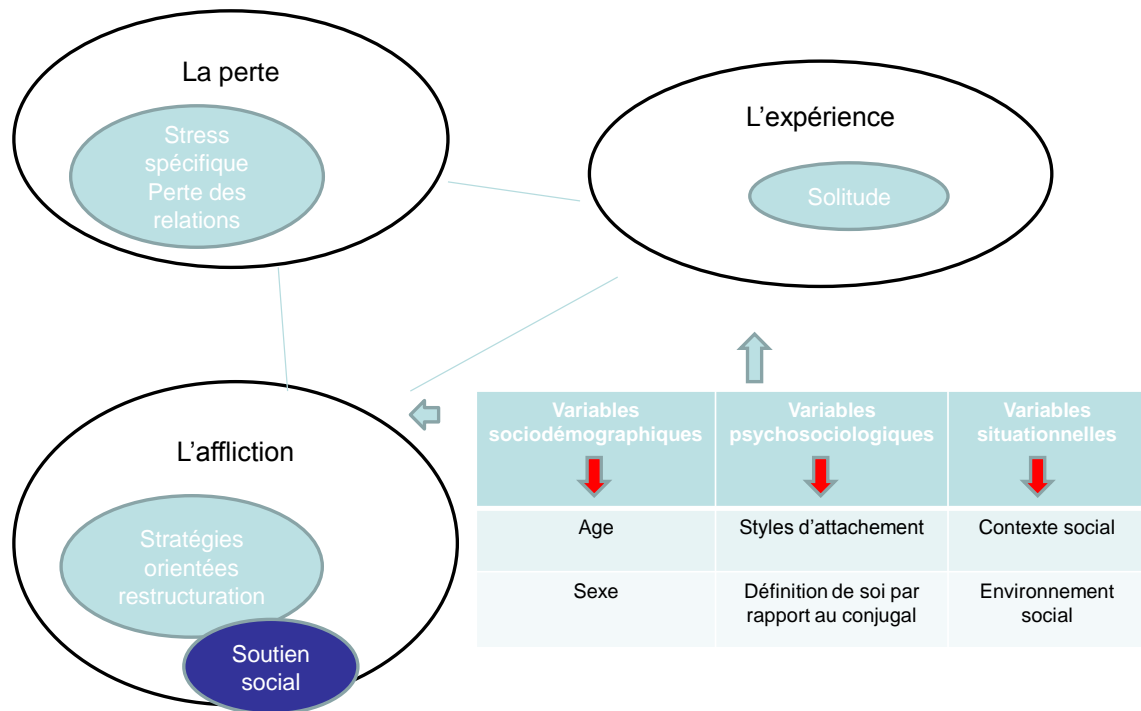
La perte

Stress spécifique
Perte des relations

L’expérience

Solitude

L’affliction

Stratégies orientées restructuration

Soutien social

| Variables sociodémographiques | Variables psychosociologiques | Variables situationnelles |
|---|---|---|
| Age | Styles d’attachement | Contexte social |
| Sexe | Définition de soi par rapport au conjugal | Environnement social |